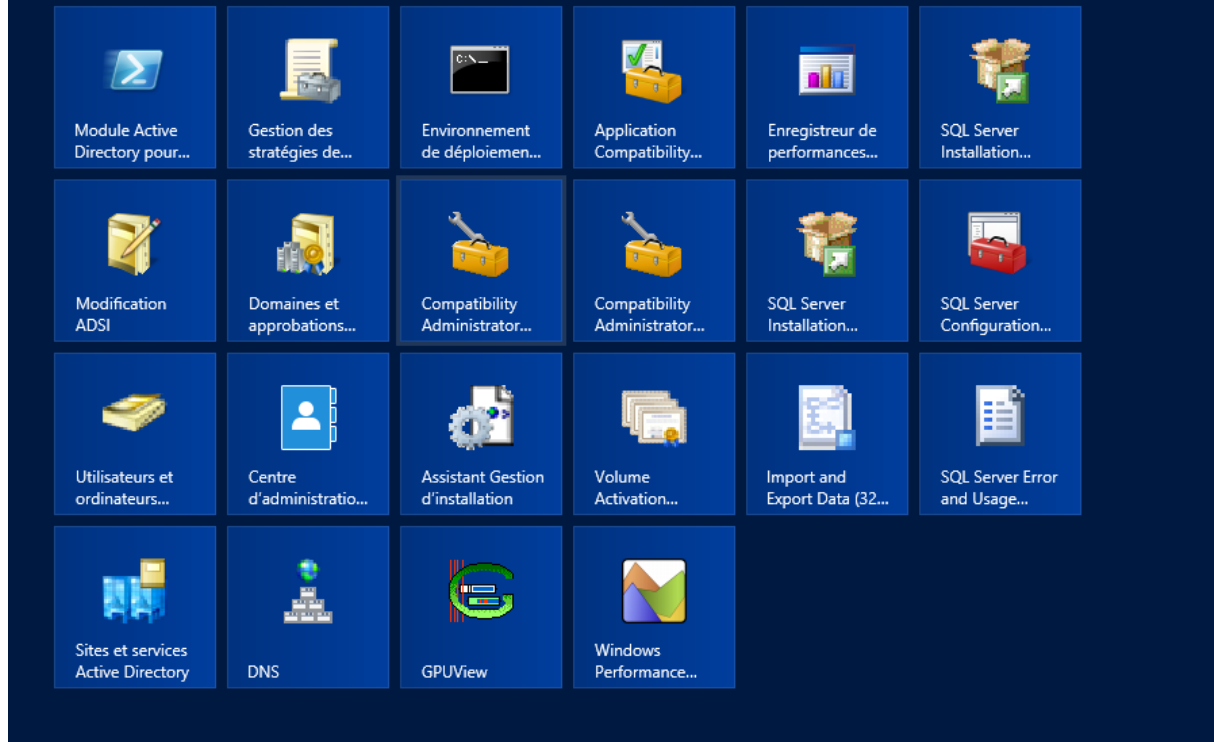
Module Active Directory pour...

Gestion des stratégies de...

Environnement de déploiemen...

Application Compatibility...

Enregistreur de performances...

SQL Server Installation...

Modification ADSI

Domaines et approbations...

Compatibility Administrator...

Compatibility Administrator...

SQL Server Installation...

SQL Server Configuration...

Utilisateurs et ordinateurs...

Centre d'administratio...

Assistant Gestion d'installation

Volume Activation...

Import and Export Data (32...

SQL Server Error and Usage...

Sites et services Active Directory

DNS

GPUView

Windows Performance...